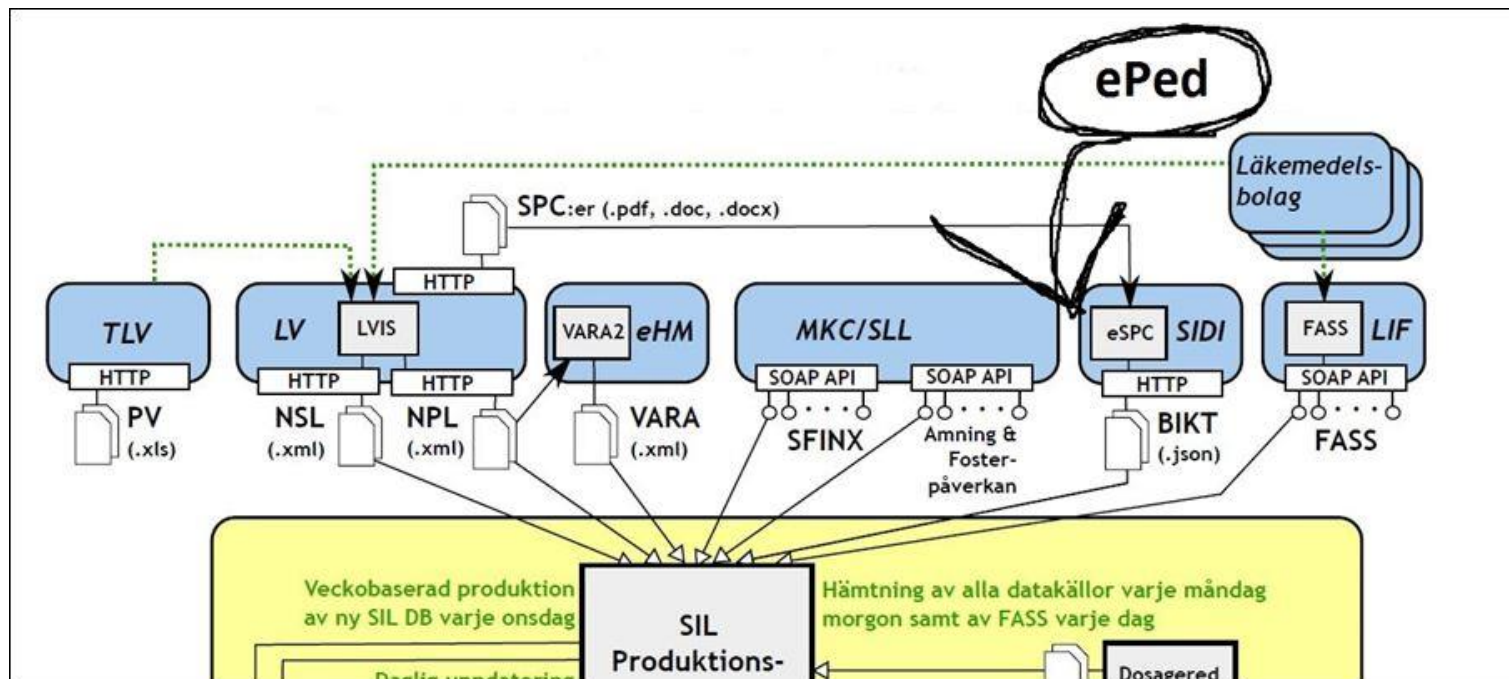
ePed

Läkemedels-bolag

SPC:er (.pdf, .doc, .docx)

HTTP

TLV
HTTP
PV (.xls)

LV
LVIS
HTTP
HTTP
NSL (.xml)
NPL (.xml)

VARA2 eHM
VARA (.xml)

MKC/SLL
SOAP API
SOAP API
SFINX
Amning & Foster-påverkan

eSPC SIDI
HTTP
BIKT (.json)

FASS LIF
SOAP API
FASS

Veckobaserad produktion av ny SIL DB varje onsdag

SIL Produktions-

Hämtning av alla datakällor varje måndag morgon samt av FASS varje dag

Daglig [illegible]

Dosagered